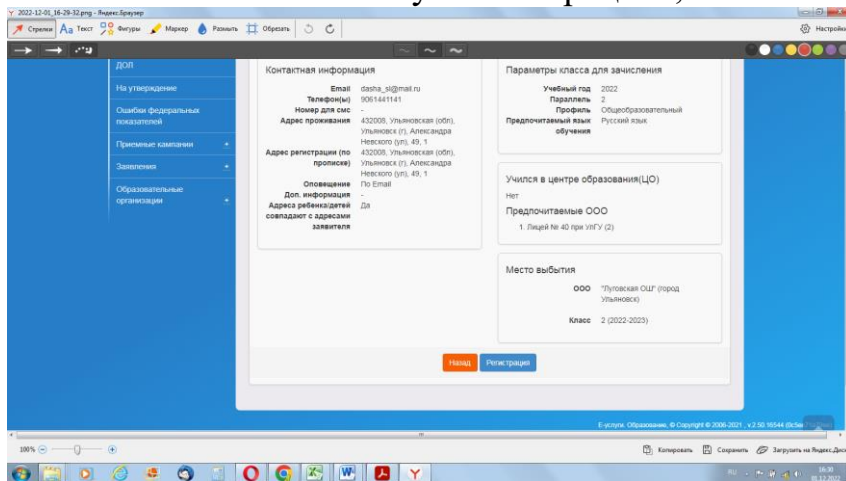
2022-12-01_16-29-32.png - Яндекс.Браузер

Стрелки Текст Фигуры Маркер Размыть Обрезать

Настройки

ДОЛ

На утверждение

Ошибки федеральных показателей

Приемные кампании

Заявления

Образовательные организации

Контактная информация

| | |
|---|---|
| Email | dasha_sl@mail.ru |
| Телефон(ы) | 9061441141 |
| Номер для смс | - |
| Адрес проживания | 432008, Ульяновская (обл), Ульяновск (г), Александра Невского (ул), 49, 1 |
| Адрес регистрации (по прописке) | 432008, Ульяновская (обл), Ульяновск (г), Александра Невского (ул), 49, 1 |
| Оповещение | По Email |
| Доп. информация | - |
| Адреса ребенка/детей совпадают с адресами заявителя | Да |

Параметры класса для зачисления

| | |
|---|---|
| Учебный год | 2022 |
| Параллель | 2 |
| Профиль | Общеобразовательный |
| Предпочитаемый язык обучения | Русский язык |

Учился в центре образования(ЦО)

Нет

Предпочитаемые ООО

1. Лицей № 40 при УлГУ (2)

Место выбытия

ООО "Луговская ОШ" (город Ульяновск)

Класс 2 (2022-2023)

Назад Регистрация

Е-услуги. Образование, © Copyright © 2006-2021 , v.2.50.16544 (BcSe

100%

Копировать Сохранить Загрузить на Яндекс.Диск

16:30
01.12.2022